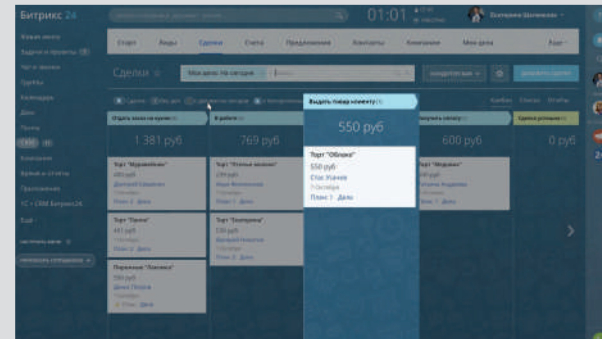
Битрикс 24

01:01

Екатерина Шелеменко

Старт Лиды Сделки Счета Предложения Контакты Компании Мои дела Ещё

Сделки

Мои дела: На сегодня

Выдать товар клиенту

Отдать заказ на кухню

1 381 руб

В работе

769 руб

550 руб

Получить оплату

600 руб

Сделка успешна

0 руб

Торт "Муравейник"

Торт "Птичье молоко"

Торт "Облако"

550 руб

Стас Усачев

7 Октября

План + Дела

Торт "Медовик"

Торт "Прага"

Торт "Золотарев"

Пирожные "Пахлава"

Канбан Список Отчёты